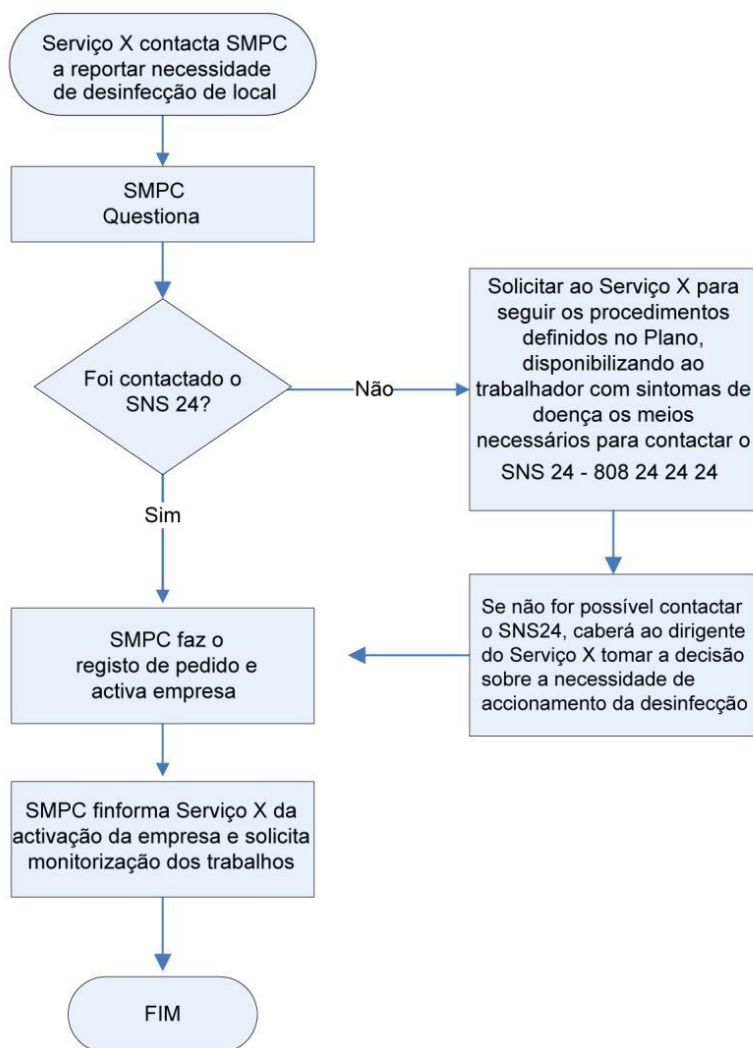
Serviço X contacta SMPC a reportar necessidade de desinfecção de local

SMPC Questiona

Foi contactado o SNS 24?

Não

Solicitar ao Serviço X para seguir os procedimentos definidos no Plano, disponibilizando ao trabalhador com sintomas de doença os meios necessários para contactar o SNS 24 - 808 24 24 24

Sim

Se não for possível contactar o SNS24, caberá ao dirigente do Serviço X tomar a decisão sobre a necessidade de accionamento da desinfecção

SMPC faz o registo de pedido e activa empresa

SMPC finforma Serviço X da activação da empresa e solicita monitorização dos trabalhos

FIM